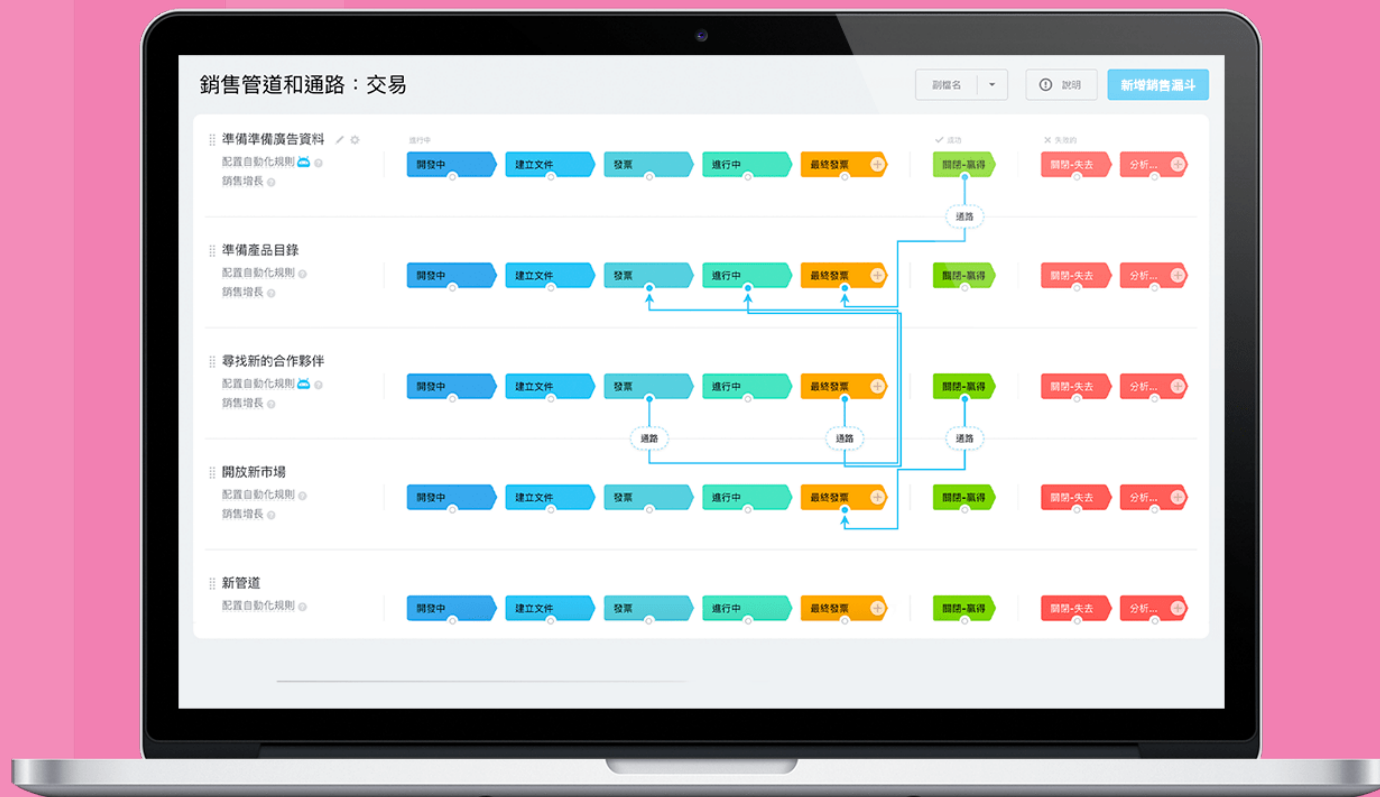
銷售管道和通路：交易

副檔名

說明

新增銷售漏斗

準備準備廣告資料
配置自動化規則
銷售增長

進行中

成功

失敗的

開發中 建立文件 發票 進行中 最終發票 關閉-贏得 關閉-失去 分析...

通路

準備產品目錄
配置自動化規則
銷售增長

開發中 建立文件 發票 進行中 最終發票 關閉-贏得 關閉-失去 分析...

尋找新的合作夥伴
配置自動化規則
銷售增長

開發中 建立文件 發票 進行中 最終發票 關閉-贏得 關閉-失去 分析...

通路 通路 通路

開放新市場
配置自動化規則
銷售增長

開發中 建立文件 發票 進行中 最終發票 關閉-贏得 關閉-失去 分析...

新管道
配置自動化規則

開發中 建立文件 發票 進行中 最終發票 關閉-贏得 關閉-失去 分析...